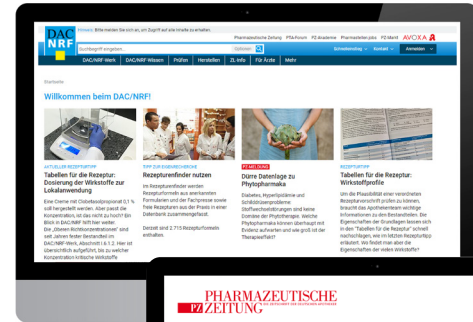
DAC NRF

Hinweis: Bitte melden Sie sich an, um Zugriff auf alle Inhalte zu erhalten.

Pharmazeutische Zeitung PTA-Forum PZ-Akademie Pharmazeuten plus PZ-Markt AVOXA

Suchbegriff eingeben... Optionen

Schnelleinstieg Kontakt Anmelden

DAC/NRF-Werk DAC/NRF-Wissen Prüfen Herstellen ZL-Info Für Ärzte Mehr

Startseite

Willkommen beim DAC/NRF!

AKTUELLER REZEPTURTIPP

Tabellen für die Rezeptur: Dosierung der Wirkstoffe zur Lokalanwendung

Eine Creme mit Clobetasolpropionat 0,1 % soll hergestellt werden. Aber passt die Konzentration, ist das nicht zu hoch? Ein Blick in DAC/NRF hilft hier weiter. Die „Gesamt-Richtkonzentrationen“ und seit Jahren fester Bestandteil im DAC/NRF-Werk, Abschnitt I.6.1.2. Hier ist übersichtlich aufgeführt, bis zu welcher Konzentration kritische Wirkstoffe

TIPP ZUR EINSENDERSUCHE

Rezepturenfinder nutzen

Im Rezepturenfinder werden Rezepturformeln aus anerkannten Formularien und der Fachpresse sowie freie Rezepturen aus der Praxis in einer Datenbank zusammengefasst.

Derzeit sind 2.715 Rezepturformeln enthalten.

PZ-MELDUNG

Dürre Datenlage zu Phytopharmaka

Diabetes, Hyperlipidämie und Schilddrüsenprobleme: Stoffwechselstörungen sind keine Domäne der Phytotherapie. Welche Phytopharmaka können überhaupt mit Evidenz aufwarten und wie groß ist der Therapieeffekt?

REZEPTURTIPP

Tabellen für die Rezeptur: Wirkstoffprofile

Um die Plausibilität einer verordneten Rezepturvorschrift prüfen zu können, braucht das Apothekenteam wichtige Informationen zu den Bestandteilen. Die Eigenschaften der Grundlagen lassen sich in den „Tabellen für die Rezeptur“ schnell nachschlagen, wie im letzten Rezepturtipp erläutert. Wo findet man aber die Eigenschaften der vielen Wirkstoffe?

PHARMAZEUTISCHE PZ ZEITUNG